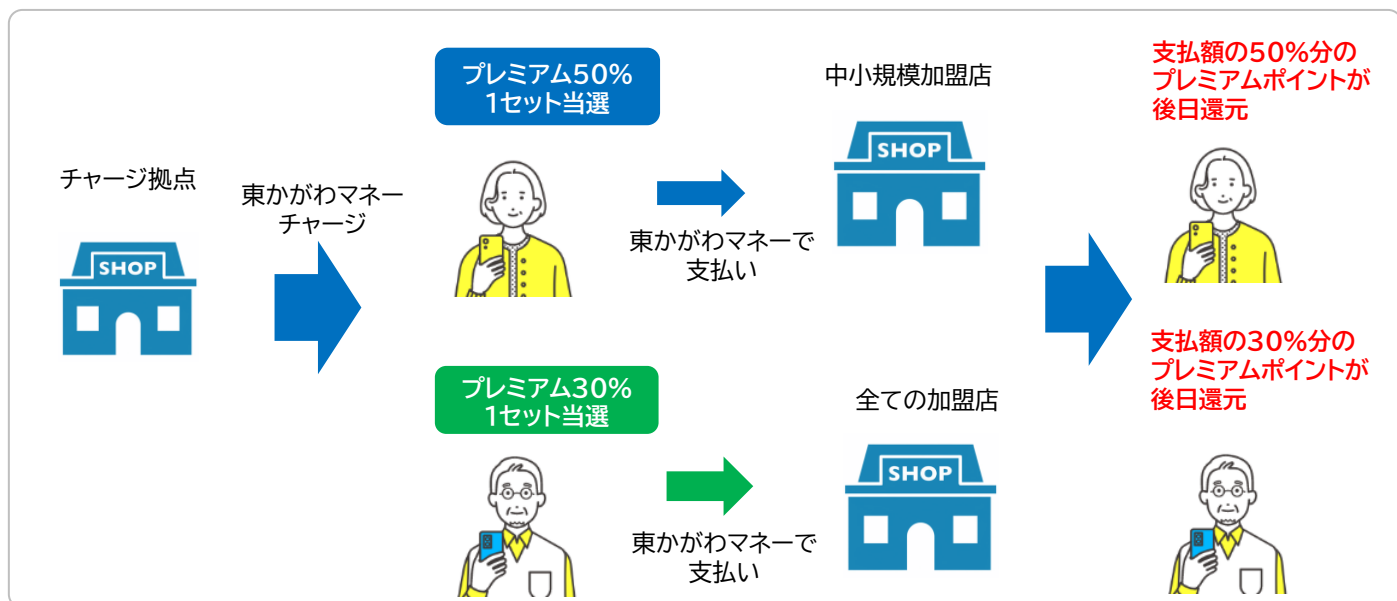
チャージ拠点

SHOP

東かがわマネー
チャージ

プレミアム50%
1セット当選

東かがわマネーで
支払い

中小規模加盟店

SHOP

支払額の50%分の
プレミアムポイントが
後日還元

プレミアム30%
1セット当選

東かがわマネーで
支払い

全ての加盟店

SHOP

支払額の30%分の
プレミアムポイントが
後日還元